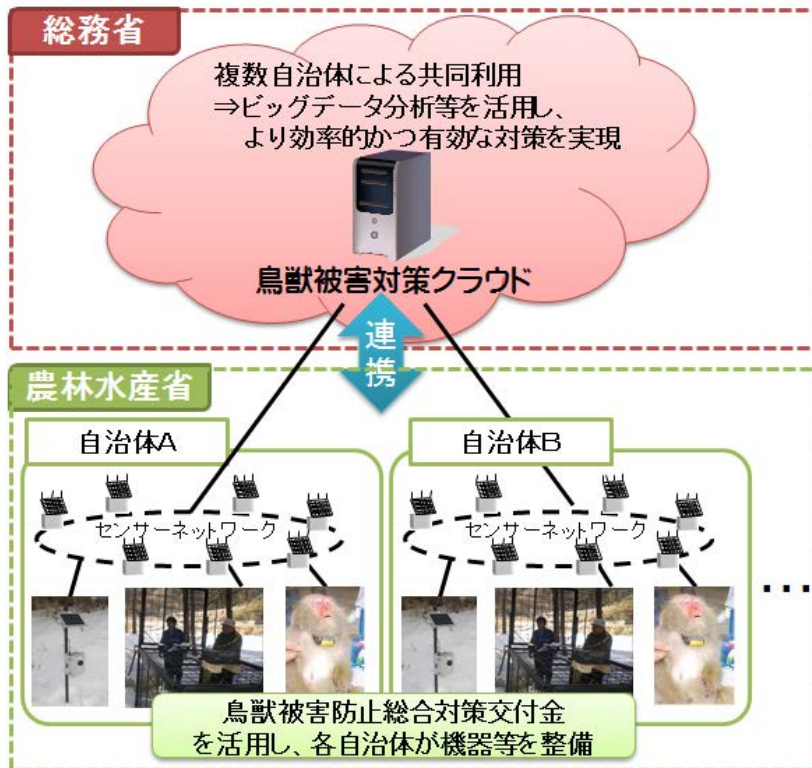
総務省

複数自治体による共同利用
⇒ビッグデータ分析等を活用し、
より効率的かつ有効な対策を実現

鳥獣被害対策クラウド

連携

農林水産省

自治体A

センサーネットワーク

自治体B

センサーネットワーク

…

鳥獣被害防止総合対策交付金
を活用し、各自治体が機器等を整備